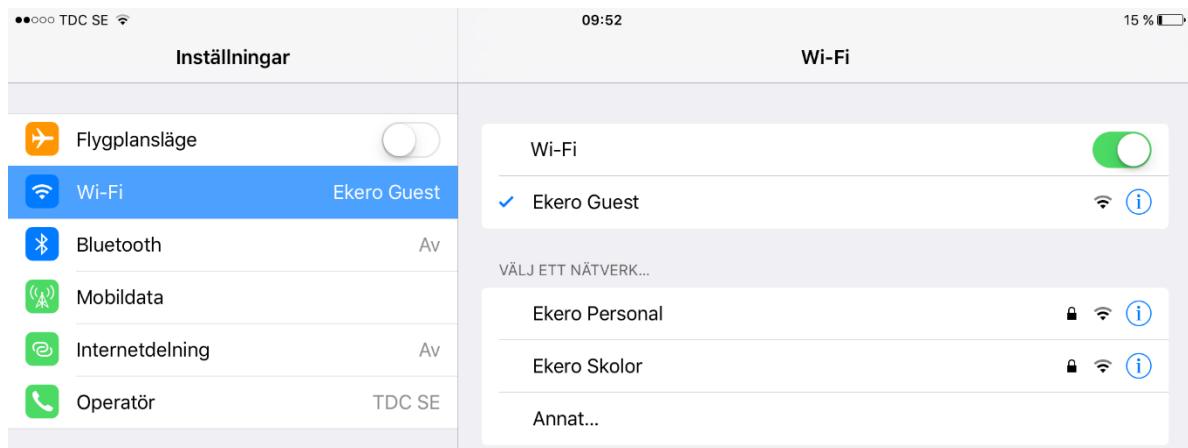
●●○○○ TDC SE
09:52
15 %

Inställningar

Flygplansläge
Wi-Fi Ekero Guest
Bluetooth Av
Mobildata
Internetdelning Av
Operatör TDC SE

Wi-Fi

Wi-Fi
✓ Ekero Guest

VÄLJ ETT NÄTVERK...

Ekero Personal
Ekero Skolor
Annat...